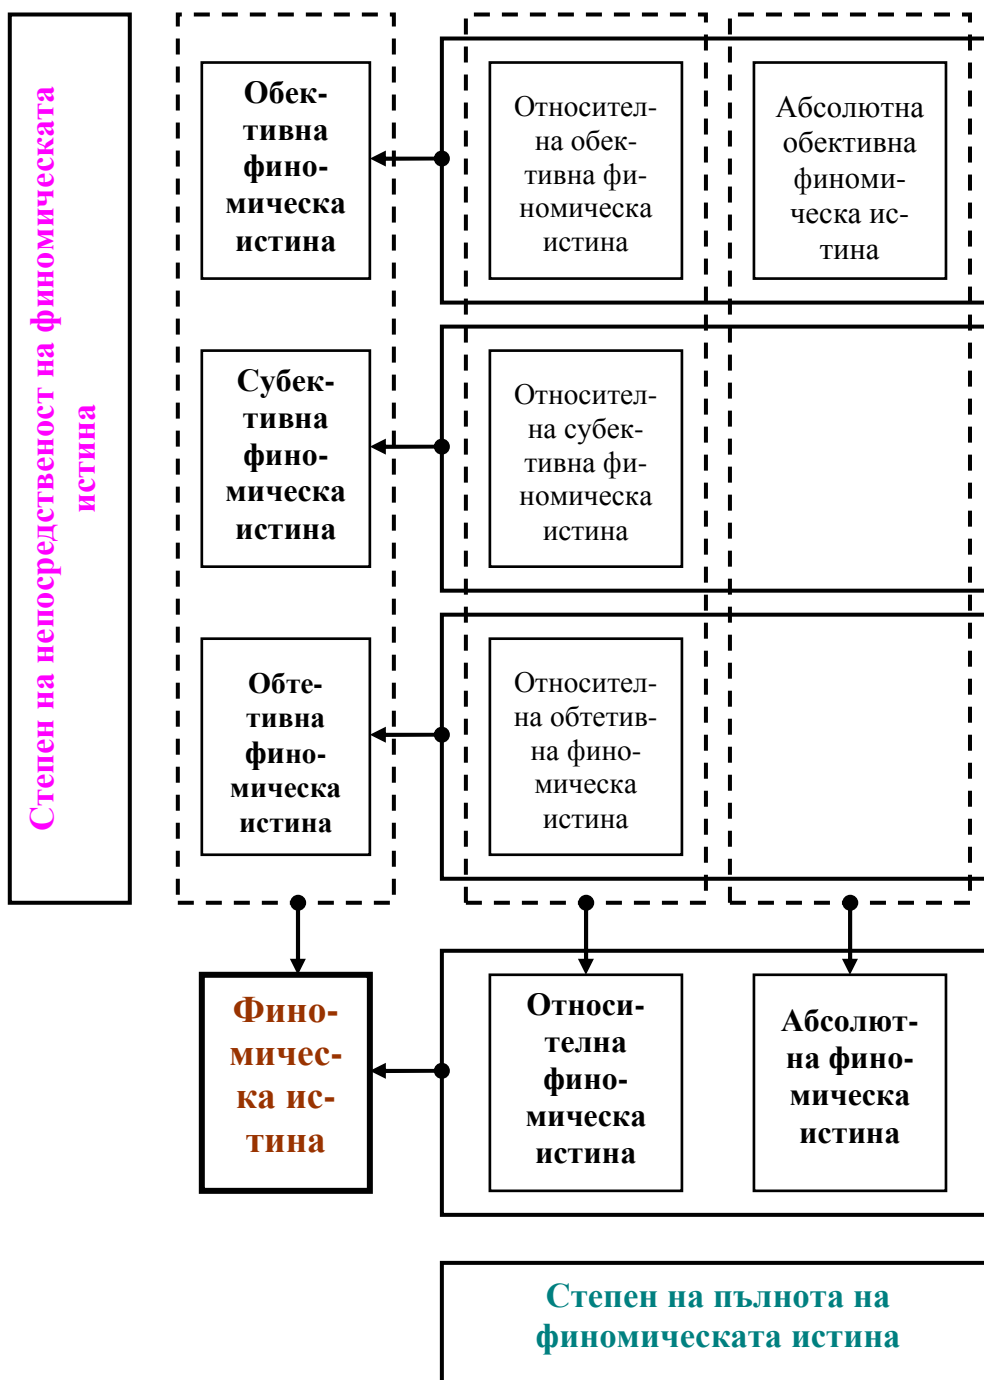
Степен на непосредственост на финомическата истина

Обективна финомическа истина

Относителна обективна финомическа истина

Абсолютна обективна финомическа истина

Субективна финомическа истина

Относителна субективна финомическа истина

Обтетивна финомическа истина

Относителна обтетивна финомическа истина

Финомическа истина

Относителна финомическа истина

Абсолютна финомическа истина

Степен на пълнота на финомическата истина